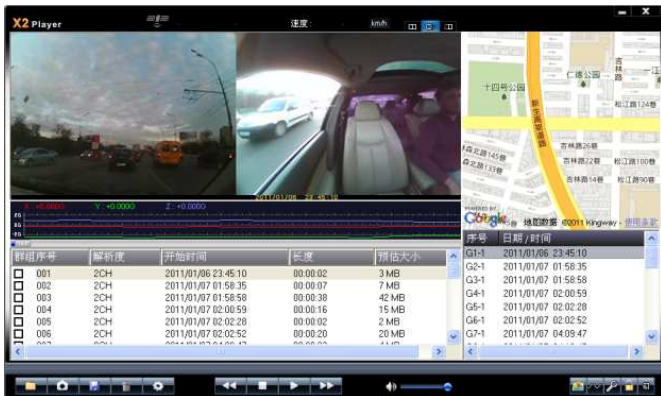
X2 Player

速度 :

km/h

2011/01/06 23:45:10

X : +0.0000

Y : +0.0000

Z : +0.0000

十四号公园

仁德公园

吉林路

松江路124巷

森北路145巷

森北路133巷

新生高架道路

吉林路26巷

吉林路22巷

松江路100巷

吉林路14巷

松江路90巷

Google

地图数据 ©2011 Kingway - 使用条款

| 群组序号 | 解析度 | 开始时间 | 长度 | 预估大小 |
|---|---|---|---|---|
| 001 | 2CH | 2011/01/06 23:45:10 | 00:00:02 | 3 MB |
| 002 | 2CH | 2011/01/07 01:58:35 | 00:00:07 | 7 MB |
| 003 | 2CH | 2011/01/07 01:58:58 | 00:00:38 | 42 MB |
| 004 | 2CH | 2011/01/07 02:00:59 | 00:00:16 | 15 MB |
| 005 | 2CH | 2011/01/07 02:02:28 | 00:00:02 | 2 MB |
| 006 | 2CH | 2011/01/07 02:02:52 | 00:00:20 | 20 MB |

| 序号 | 日期 / 时间 |
|---|---|
| G1-1 | 2011/01/06 23:45:10 |
| G2-1 | 2011/01/07 01:58:35 |
| G3-1 | 2011/01/07 01:58:58 |
| G4-1 | 2011/01/07 02:00:59 |
| G5-1 | 2011/01/07 02:02:28 |
| G6-1 | 2011/01/07 02:02:52 |
| G7-1 | 2011/01/07 04:09:47 |